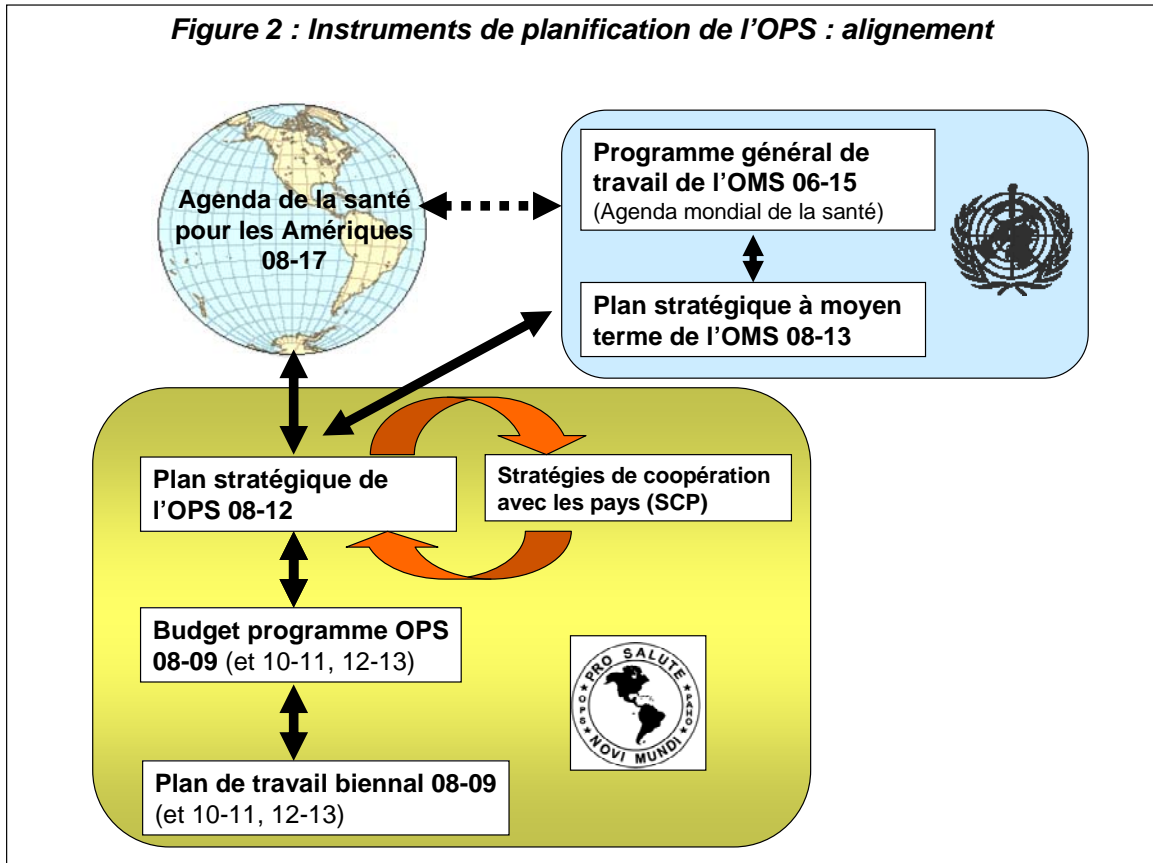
Figure 2 : Instruments de planification de l'OPS : alignement

Agenda de la santé pour les Amériques 08-17

Programme général de travail de l'OMS 06-15
(Agenda mondial de la santé)

Plan stratégique à moyen terme de l'OMS 08-13

Plan stratégique de l'OPS 08-12

Stratégies de coopération avec les pays (SCP)

Budget programme OPS 08-09 (et 10-11, 12-13)

PRO SALUTE NOVI MUNDI OPS PAHO

Plan de travail biennal 08-09 (et 10-11, 12-13)